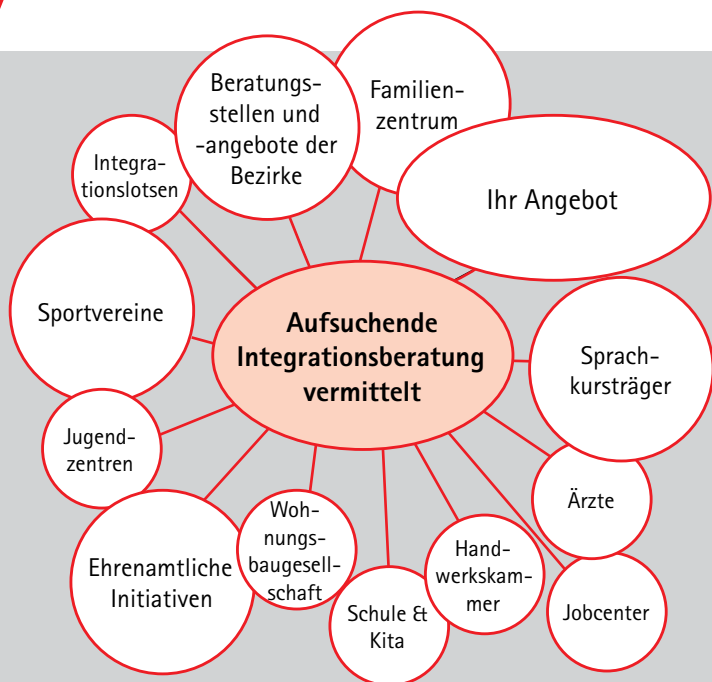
Aufsuchende Integrationsberatung vermittelt

Integrationslotsen

Beratungsstellen und -angebote der Bezirke

Familienzentrum

Ihr Angebot

Sportvereine

Sprachkursträger

Jugendzentren

Ärzte

Ehrenamtliche Initiativen

Wohnungsbaugesellschaft

Schule & Kita

Handwerkskammer

Jobcenter